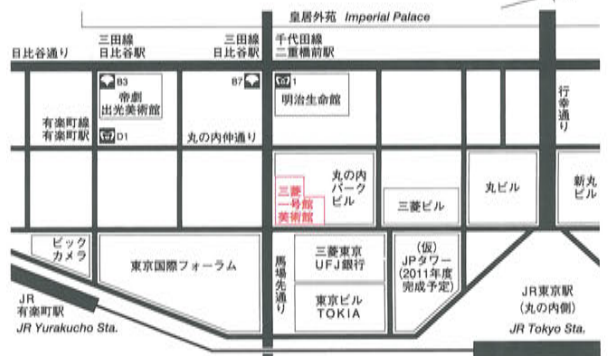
皇居外苑 Imperial Palace

日比谷通り

三田線
日比谷駅

三田線
日比谷駅

千代田線
二重橋前駅

B3

帝劇
出光美術館

B7

1

明治生命館

有楽町線
有楽町駅

D1

丸の内仲通り

行幸通り

丸の内
パーク
ビル

三菱
一号館
美術館

三菱ビル

丸ビル

新丸

ビック
カメラ

東京国際フォーラム

馬場先通り

三菱東京
UFJ銀行

(仮)
JPタワー
(2011年度
完成予定)

JR東京駅
(丸の内側)

東京ビル
TOKIA

JR
有楽町駅
JR Yurakucho Sta.

JR Tokyo Sta.